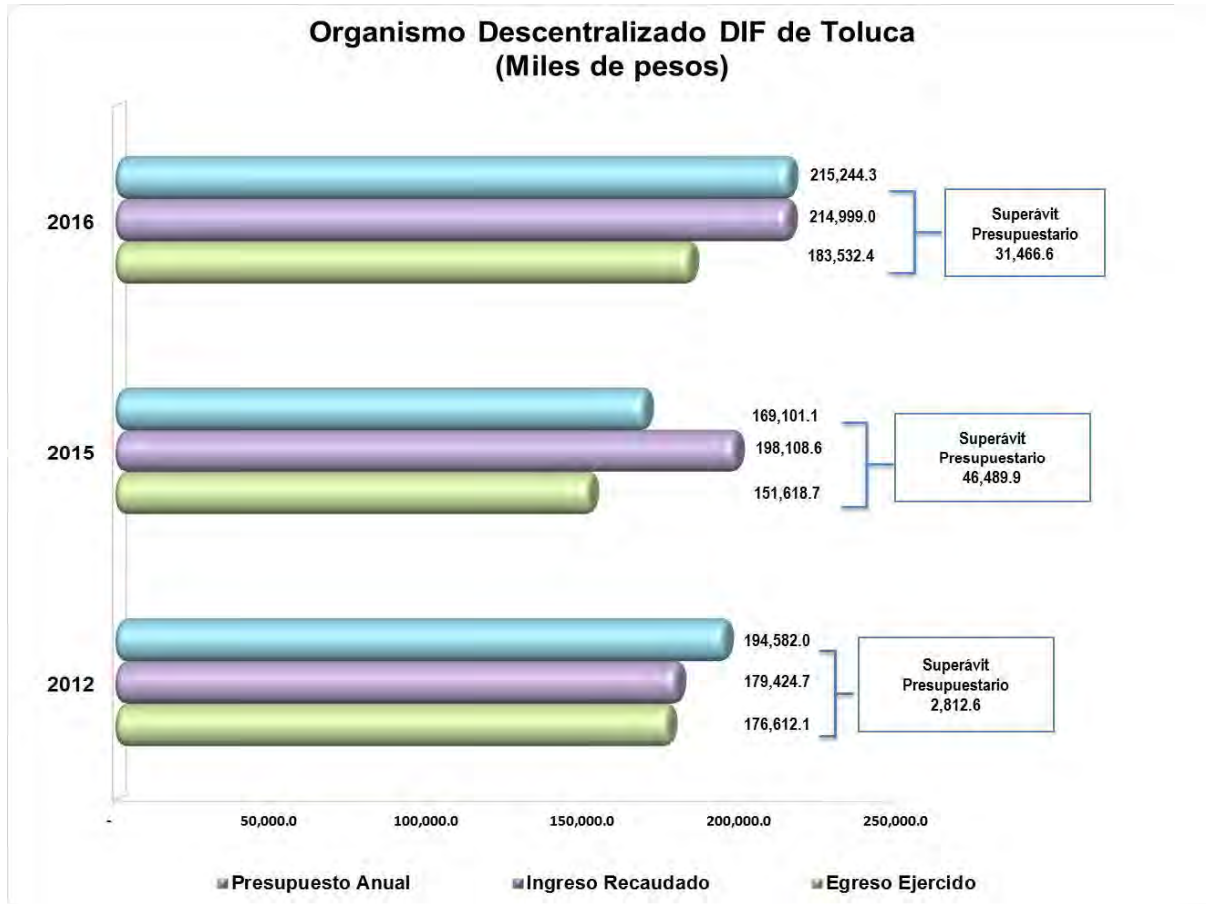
Organismo Descentralizado DIF de Toluca
(Miles de pesos)

2016
215,244.3
214,999.0
183,532.4
Superávit Presupuestario 31,466.6

2015
169,101.1
198,108.6
151,618.7
Superávit Presupuestario 46,489.9

2012
194,582.0
179,424.7
176,612.1
Superávit Presupuestario 2,812.6

- 50,000.0 100,000.0 150,000.0 200,000.0 250,000.0

Presupuesto Anual
Ingreso Recaudado
Egreso Ejercido